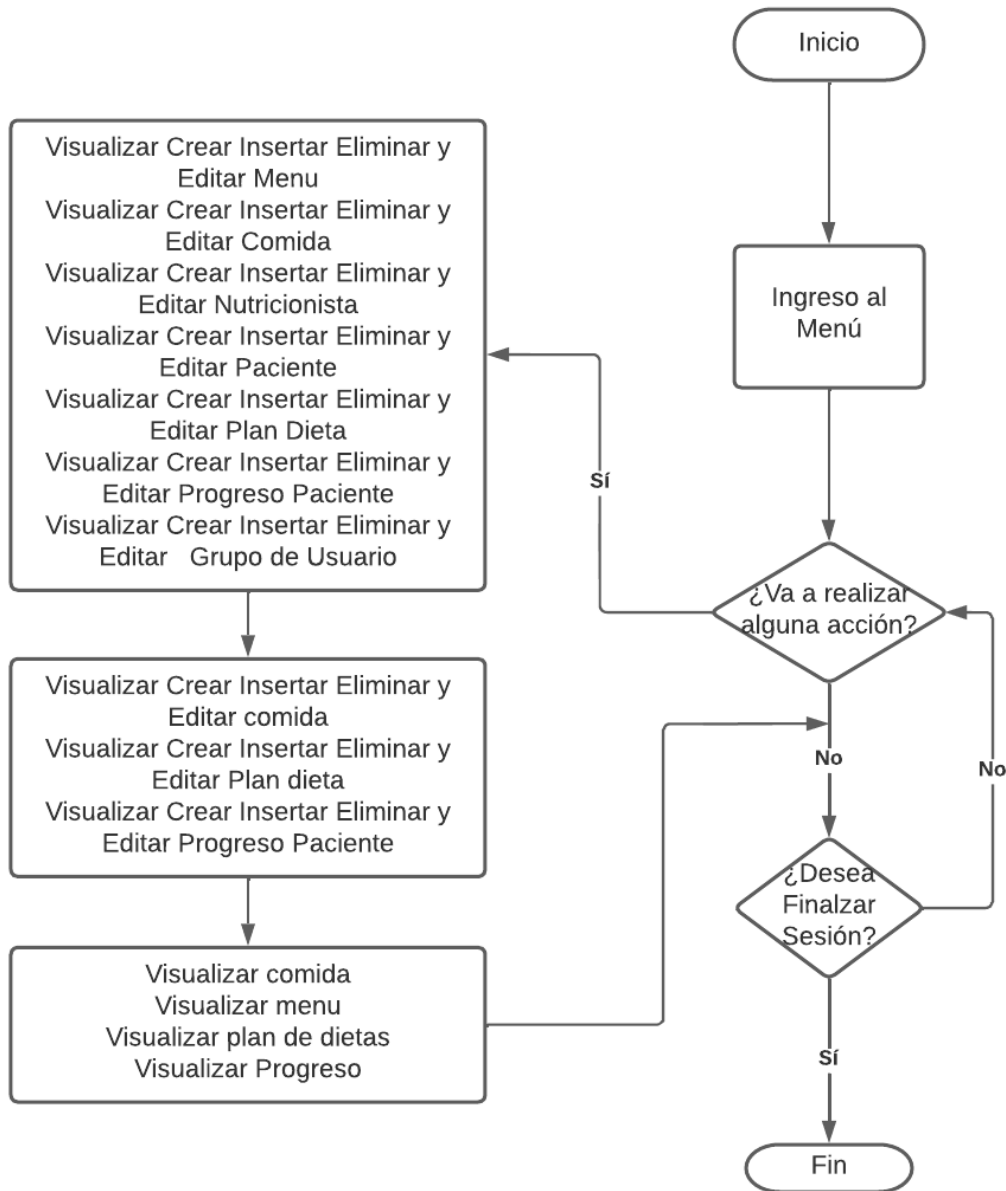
Inicio

Ingreso al Menú

¿Va a realizar alguna acción?

Sí

Visualizar Crear Insertar Eliminar y Editar Menu
Visualizar Crear Insertar Eliminar y Editar Comida
Visualizar Crear Insertar Eliminar y Editar Nutricionista
Visualizar Crear Insertar Eliminar y Editar Paciente
Visualizar Crear Insertar Eliminar y Editar Plan Dieta
Visualizar Crear Insertar Eliminar y Editar Progreso Paciente
Visualizar Crear Insertar Eliminar y Editar Grupo de Usuario

Visualizar Crear Insertar Eliminar y Editar comida
Visualizar Crear Insertar Eliminar y Editar Plan dieta
Visualizar Crear Insertar Eliminar y Editar Progreso Paciente

Visualizar comida
Visualizar menu
Visualizar plan de dietas
Visualizar Progreso

No

No

¿Desea Finalzar Sesión?

Sí

Fin